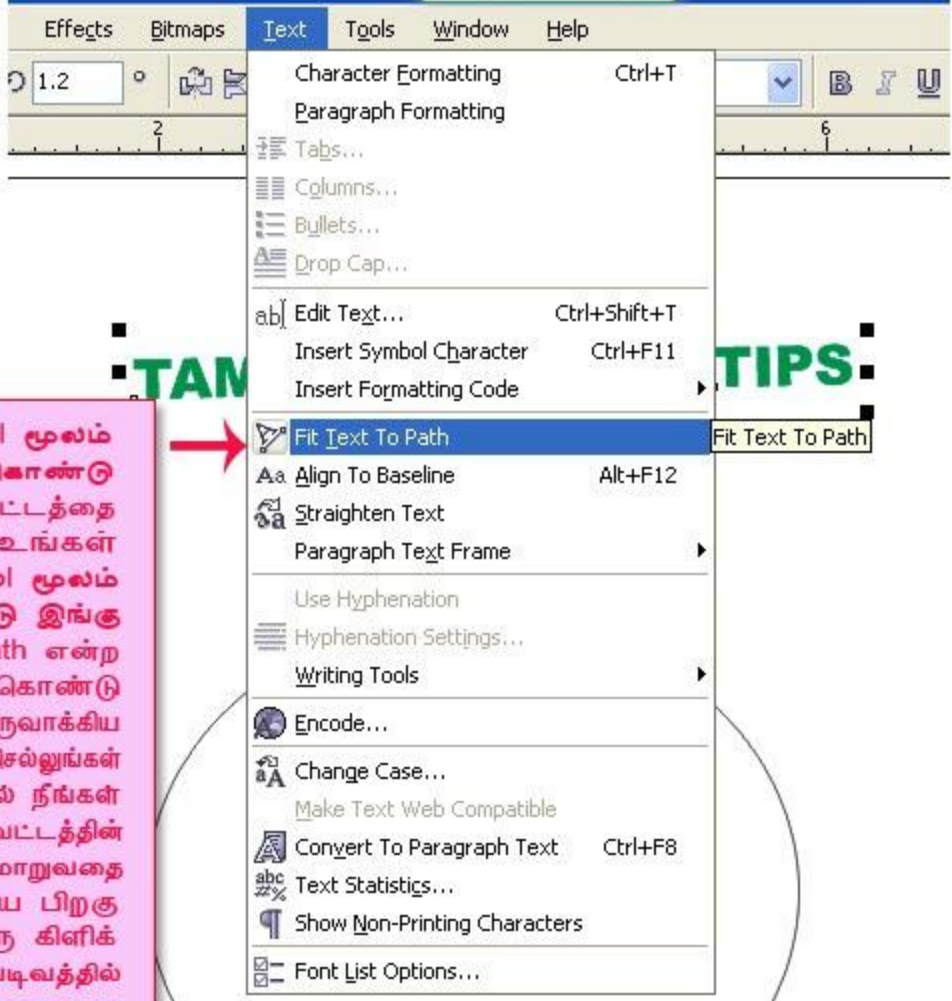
Effects Bitmaps Text Tools Window Help

1.2 °

2 6

Character Formatting Ctrl+T
Paragraph Formatting
Tabs...
Columns...
Bullets...
Drop Cap...
Edit Text... Ctrl+Shift+T
Insert Symbol Character Ctrl+F11
Insert Formatting Code
Fit Text To Path
Align To Baseline Alt+F12
Straighten Text
Paragraph Text Frame
Use Hyphenation
Hyphenation Settings...
Writing Tools
Encode...
Change Case...
Make Text Web Compatible
Convert To Paragraph Text Ctrl+F8
Text Statistics...
Show Non-Printing Characters
Font List Options...

Fit Text To Path

TAM TIPS

மூலம் காண்டு ட்டத்தை உங்கள் மூலம் இங்கு th என்ற கொண்டு ருவாக்கிய செல்லுங்கள் நீங்கள் வட்டத்தின் மாறுவதை பிறகு கிளிக் வடிவத்தில்